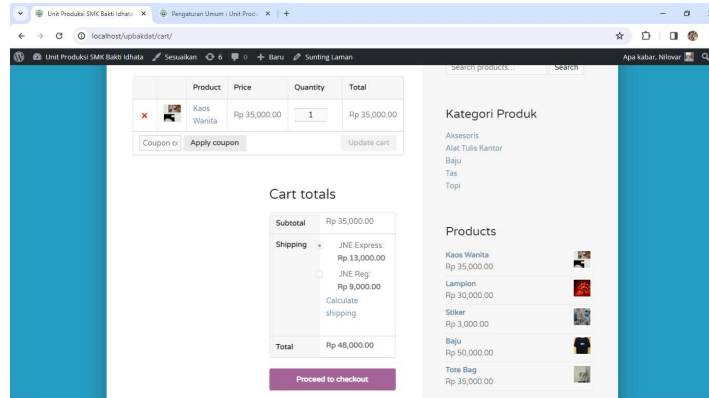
Unit Produksi SMK Bakti Idhata ×
Pengaturan Umum ‹ Unit Produ ×
+

localhost/upbakdat/cart/

Unit Produksi SMK Bakti Idhata  Sesuaikan  6  0  + Baru  Sunting Laman  Apa kabar, Nilovar

| | | Product | Price | Quantity | Total |
|---|---|---|---|---|---|
| × | | Kaos Wanita | Rp 35,000.00 | 1 | Rp 35,000.00 |

Coupon co  Apply coupon  Update cart

Cart totals

| | |
|---|---|
| Subtotal | Rp 35,000.00 |
| Shipping | JNE Express: Rp 13,000.00 JNE Reg: Rp 9,000.00 Calculate shipping |
| Total | Rp 48,000.00 |

Proceed to checkout

Search products...  Search

Kategori Produk

Aksesoris
Alat Tulis Kantor
Baju
Tas
Topi

Products

Kaos Wanita
Rp 35,000.00
Lampion
Rp 30,000.00
Stiker
Rp 3,000.00
Baju
Rp 50,000.00
Tote Bag
Rp 35,000.00